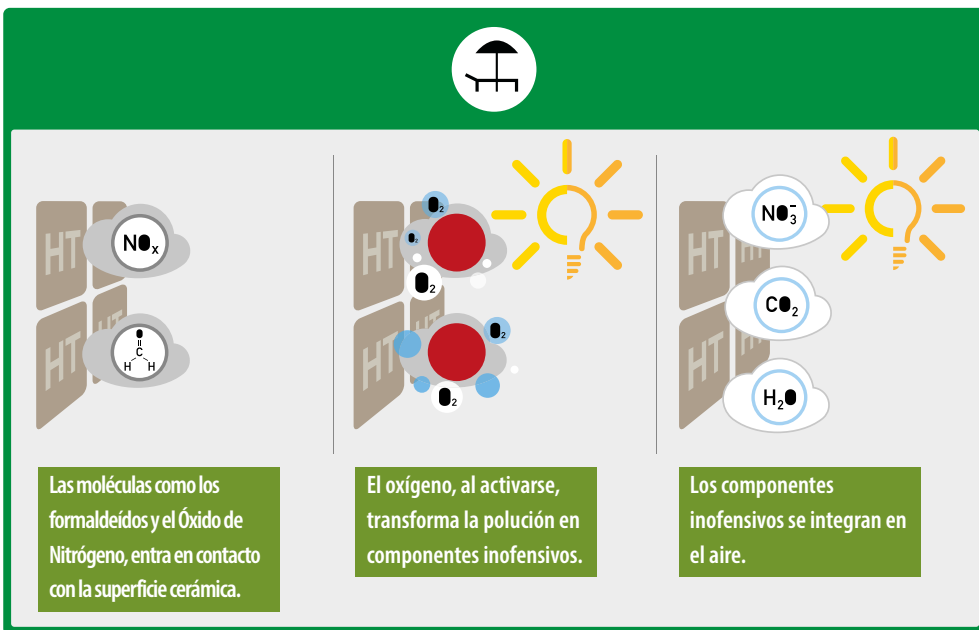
HT HT HT HT

$NO_x$

O
C
H H

HT HT HT HT

$O_2$
$O_2$
$O_2$
$O_2$
$O_2$

HT HT HT HT

$NO_3^-$

$CO_2$

$H_2O$

Las moléculas como los formaldeídos y el Óxido de Nitrógeno, entra en contacto con la superficie cerámica.

El oxígeno, al activarse, transforma la polución en componentes inofensivos.

Los componentes inofensivos se integran en el aire.